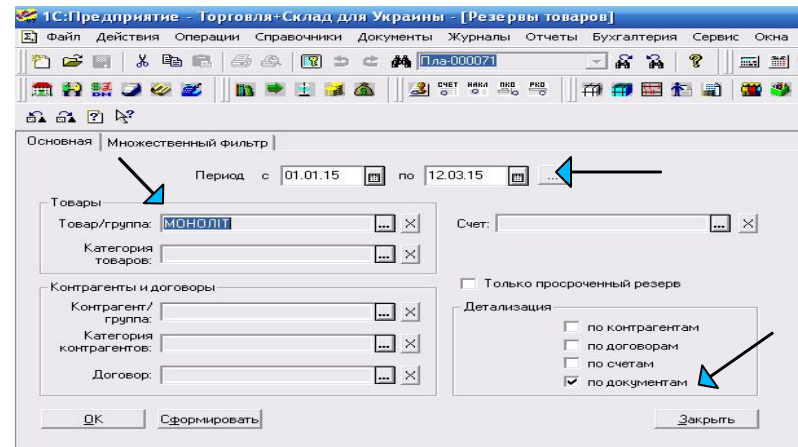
1С:Предприятие - Торговля+Склад для Украины - [Резервы товаров]

Файл Действия Операции Справочники Документы Журналы Отчеты Бухгалтерия Сервис Окна

Пла-000071

СЧЕТ НАКЛ ПКО РКО

Основная | Множественный фильтр

Период с 01.01.15 по 12.03.15 ...

Товары

Товар/группа: МОНОЛІТ

Категория товаров:

Счет:

Контрагенты и договоры

Контрагент/группа:

Категория контрагентов:

Договор:

Только просроченный резерв

Детализация

по контрагентам

по договорам

по счетам

по документам

OK

Сформировать

Закрыть